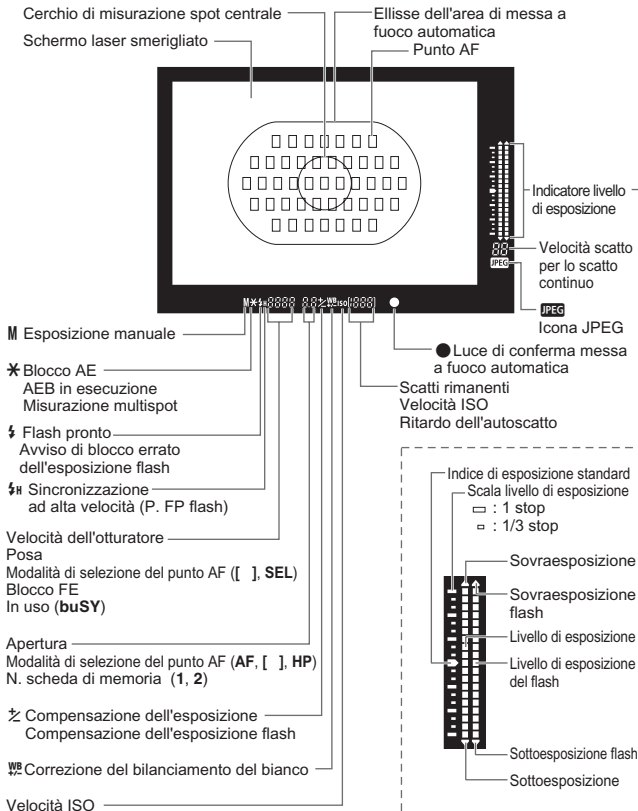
Cerchio di misurazione spot centrale

Ellisse dell'area di messa a fuoco automatica

Punto AF

Schermo laser smerigliato

Indicatore livello di esposizione

88

Velocità scatto per lo scatto continuo

JPEG

JPEG Icona JPEG

M Esposizione manuale

Blocco AE
AEB in esecuzione
Misurazione multispot

● Luce di conferma messa a fuoco automatica

Scatti rimanenti
Velocità ISO
Ritardo dell'autoscatto

Flash pronto
Avviso di blocco errato dell'esposizione flash

H Sincronizzazione ad alta velocità (P. FP flash)

Indice di esposizione standard

Scala livello di esposizione
: 1 stop
: 1/3 stop

Velocità dell'otturatore
Posa
Modalità di selezione del punto AF ([ ], SEL)
Blocco FE
In uso (buSY)

Sovraesposizione

Sovraesposizione flash

Livello di esposizione

Livello di esposizione del flash

Apertura
Modalità di selezione del punto AF (AF, [ ], HP)
N. scheda di memoria (1, 2)

Compensazione dell'esposizione
Compensazione dell'esposizione flash

Correzione del bilanciamento del bianco

Sottoesposizione flash

Sottoesposizione

Velocità ISO